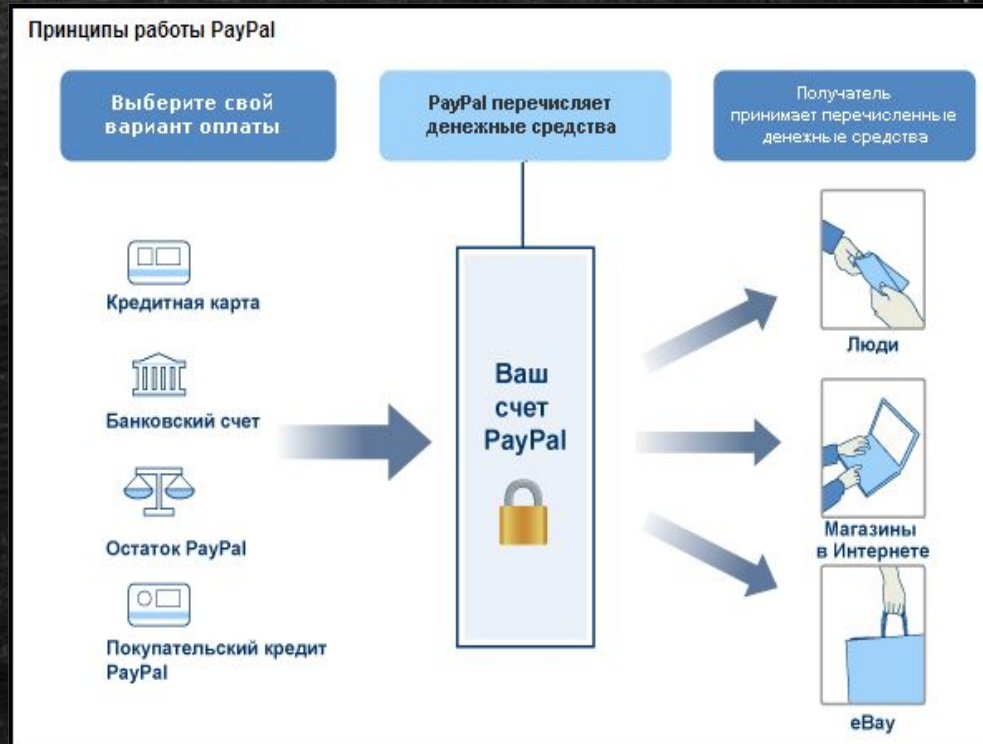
Принципы работы PayPal

Выберите свой вариант оплаты

PayPal перечисляет денежные средства

Получатель принимает перечисленные денежные средства

Кредитная карта

Банковский счет

Остаток PayPal

Покупательский кредит PayPal

Ваш счет PayPal

Люди

Магазины в Интернете

eBay